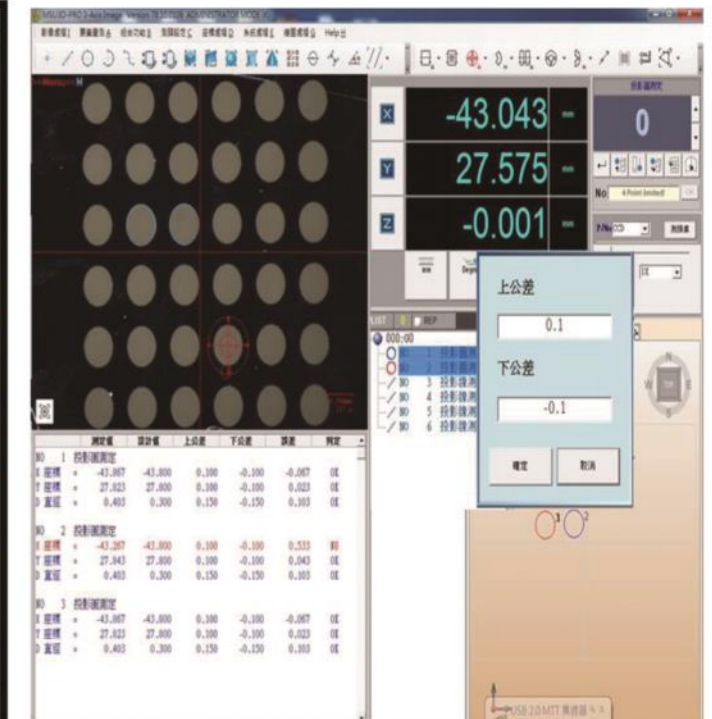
X -43.043 -
Y 27.575 -
Z -0.001 -

0

No

上公差
0.1
下公差
-0.1
確定 取消

LIST
000:00
NO 1 投影圓測
NO 2 投影圓測
NO 3 投影圓測
NO 4 投影圓測
NO 5 投影圓測
NO 6 投影圓測

| | 測定值 | 設計值 | 上公差 | 下公差 | 誤差 | 判定 |
|---|---|---|---|---|---|---|
| NO 1 投影圓測定 | | | | | | |
| X 座標 = | -43.067 | -43.000 | 0.100 | -0.100 | -0.067 | OK |
| Y 座標 = | 27.023 | 27.000 | 0.100 | -0.100 | 0.023 | OK |
| D 直徑 = | 0.403 | 0.300 | 0.150 | -0.150 | 0.103 | OK |
| NO 2 投影圓測定 | | | | | | |
| X 座標 = | -43.267 | -43.000 | 0.100 | -0.100 | 0.533 | NG |
| Y 座標 = | 27.043 | 27.000 | 0.100 | -0.100 | 0.043 | OK |
| D 直徑 = | 0.403 | 0.300 | 0.150 | -0.150 | 0.103 | OK |
| NO 3 投影圓測定 | | | | | | |
| X 座標 = | -43.067 | -43.000 | 0.100 | -0.100 | -0.067 | OK |
| Y 座標 = | 27.023 | 27.000 | 0.100 | -0.100 | 0.023 | OK |
| D 直徑 = | 0.403 | 0.300 | 0.150 | -0.150 | 0.103 | OK |

1 2

USB 2.0 MTT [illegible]